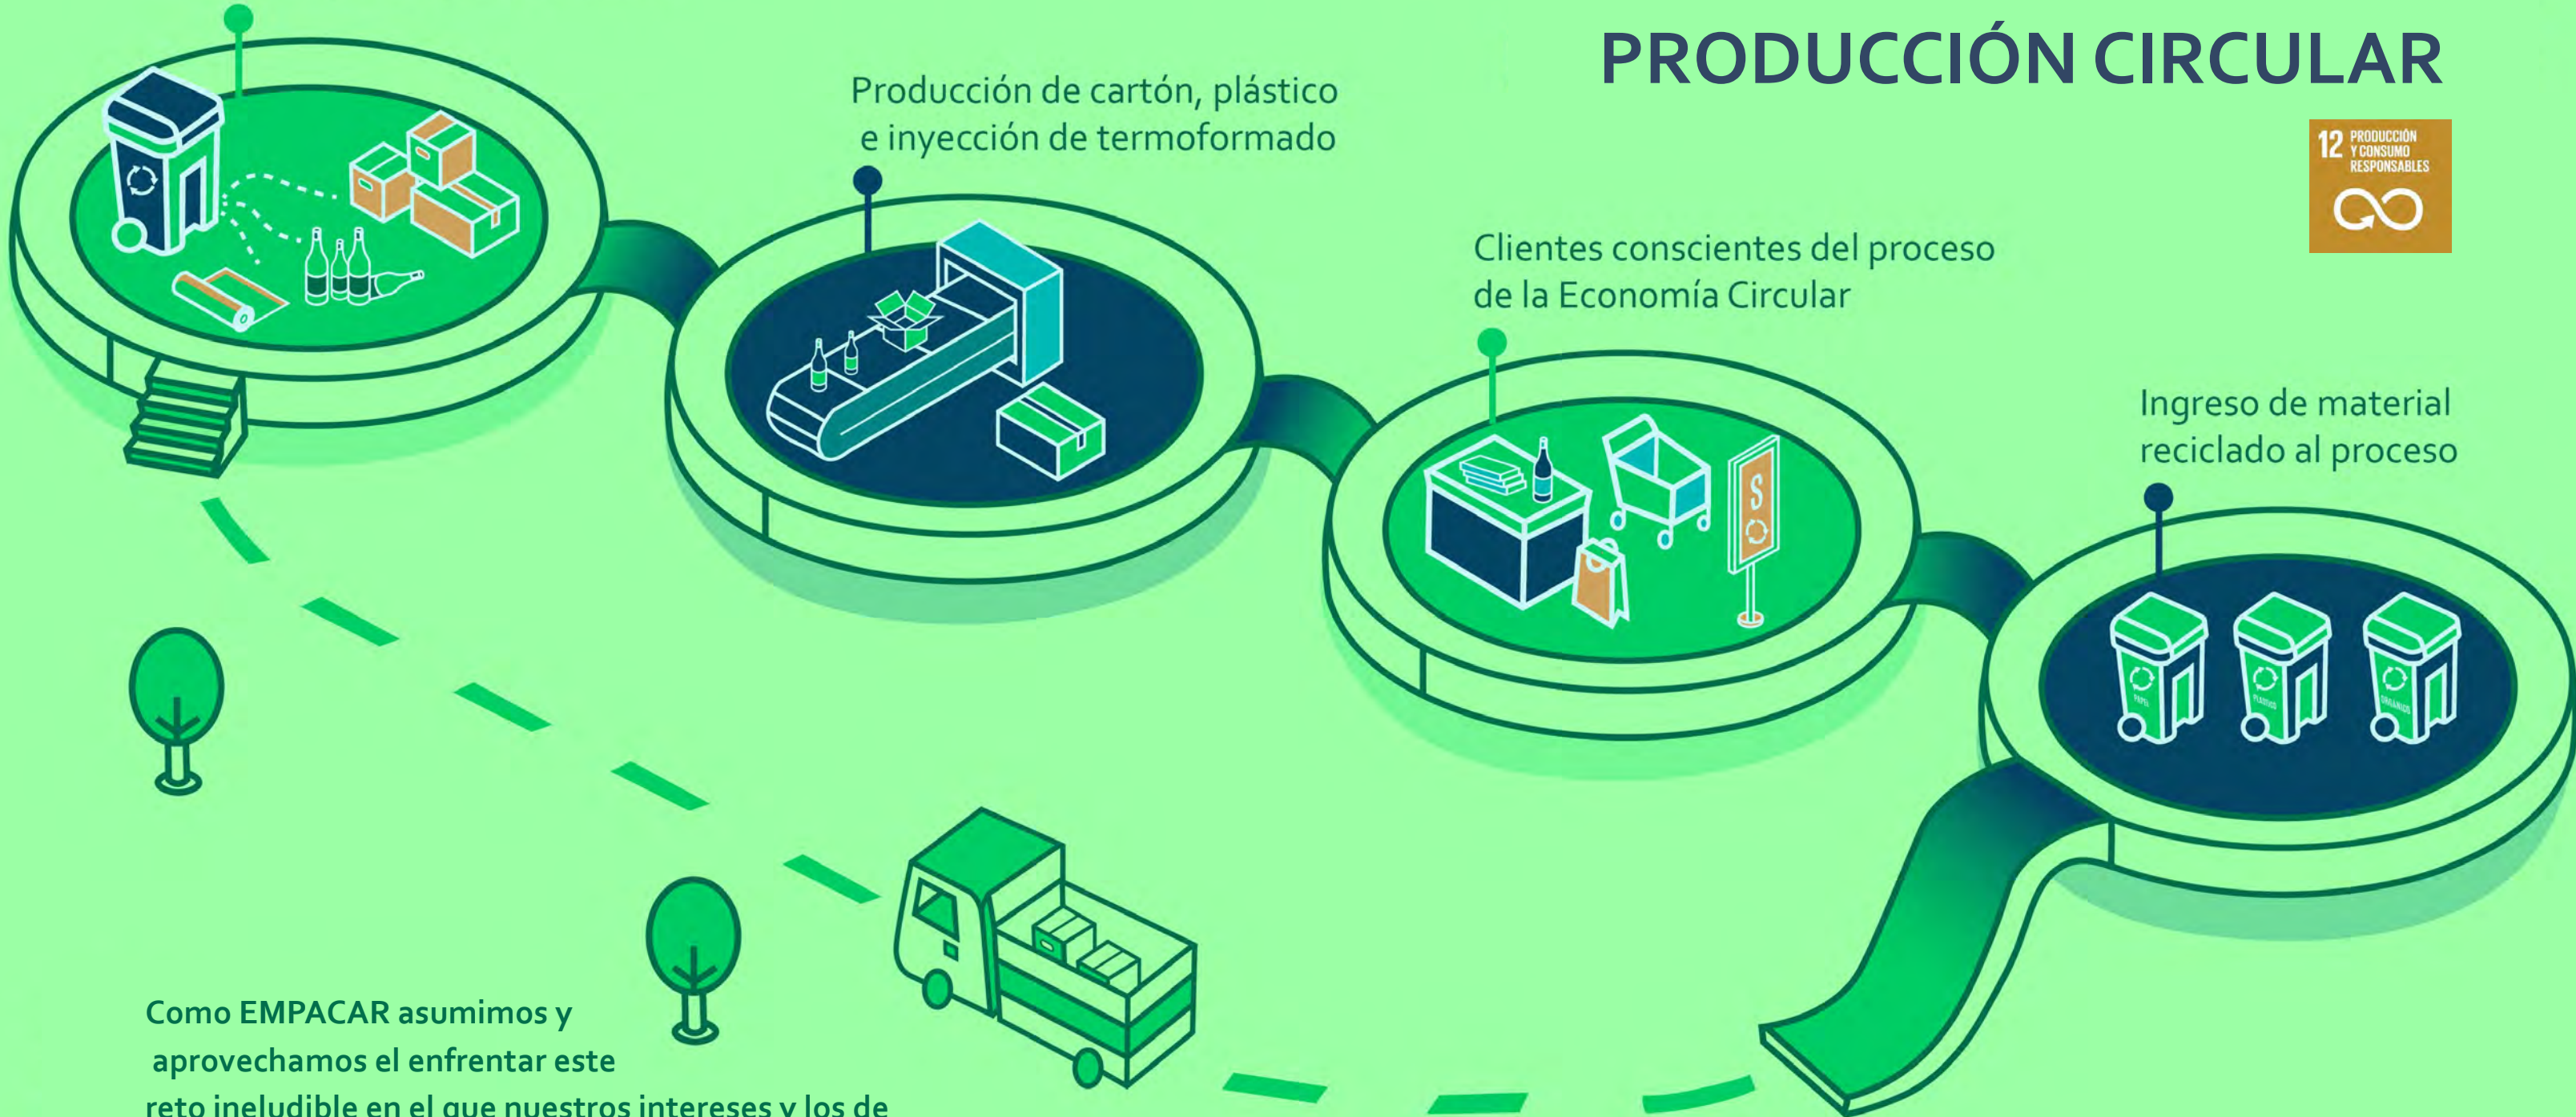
PRODUCCIÓN CIRCULAR

12 PRODUCCIÓN Y CONSUMO RESPONSABLES

Producción de cartón, plástico e inyección de termoformado

Clientes conscientes del proceso de la Economía Circular

Ingreso de material reciclado al proceso

PAPEL PLÁSTICO ORGÁNICO

$

Como EMPACAR asumimos y aprovechamos el enfrentar este reto ineludible en el que nuestros intereses y los de